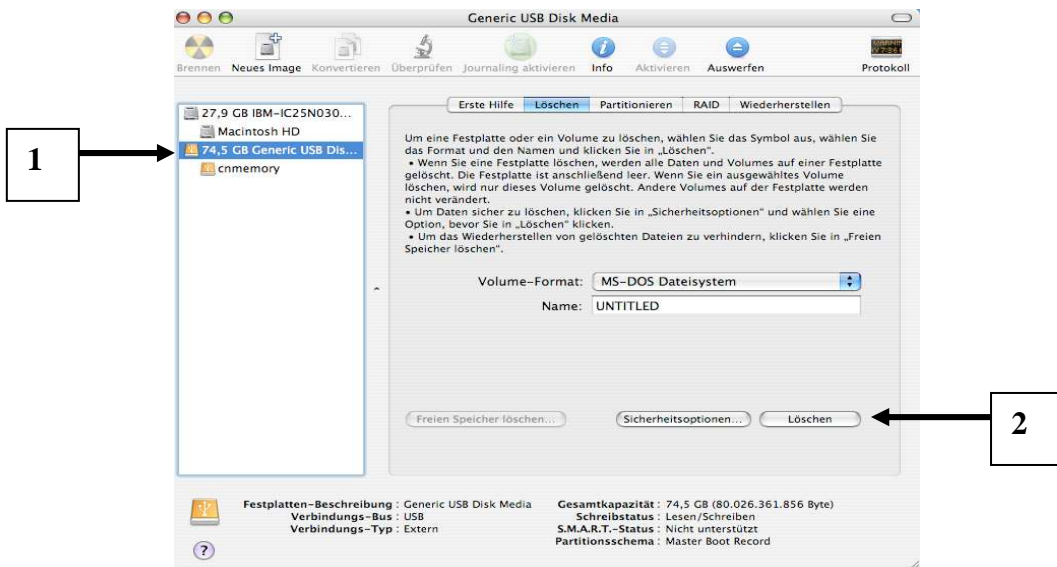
Generic USB Disk Media

Brennen Neues Image Konvertieren Überprüfen Journaling aktivieren Info Aktivieren Auswerfen Protokoll

27,9 GB IBM-IC25N030...
Macintosh HD
74,5 GB Generic USB Dis...
cnmemory

1

Erste Hilfe Löschen Partitionieren RAID Wiederherstellen

Um eine Festplatte oder ein Volume zu löschen, wählen Sie das Symbol aus, wählen Sie das Format und den Namen und klicken Sie in „Löschen".
• Wenn Sie eine Festplatte löschen, werden alle Daten und Volumes auf einer Festplatte gelöscht. Die Festplatte ist anschließend leer. Wenn Sie ein ausgewähltes Volume löschen, wird nur dieses Volume gelöscht. Andere Volumes auf der Festplatte werden nicht verändert.
• Um Daten sicher zu löschen, klicken Sie in „Sicherheitsoptionen" und wählen Sie eine Option, bevor Sie in „Löschen" klicken.
• Um das Wiederherstellen von gelöschten Dateien zu verhindern, klicken Sie in „Freien Speicher löschen".

Volume-Format: MS-DOS Dateisystem
Name: UNTITLED

Freien Speicher löschen... Sicherheitsoptionen... Löschen

2

Festplatten-Beschreibung : Generic USB Disk Media
Verbindungs-Bus : USB
Verbindungs-Typ : Extern

Gesamtkapazität : 74,5 GB (80.026.361.856 Byte)
Schreibstatus : Lesen/Schreiben
S.M.A.R.T.-Status : Nicht unterstützt
Partitionsschema : Master Boot Record

?